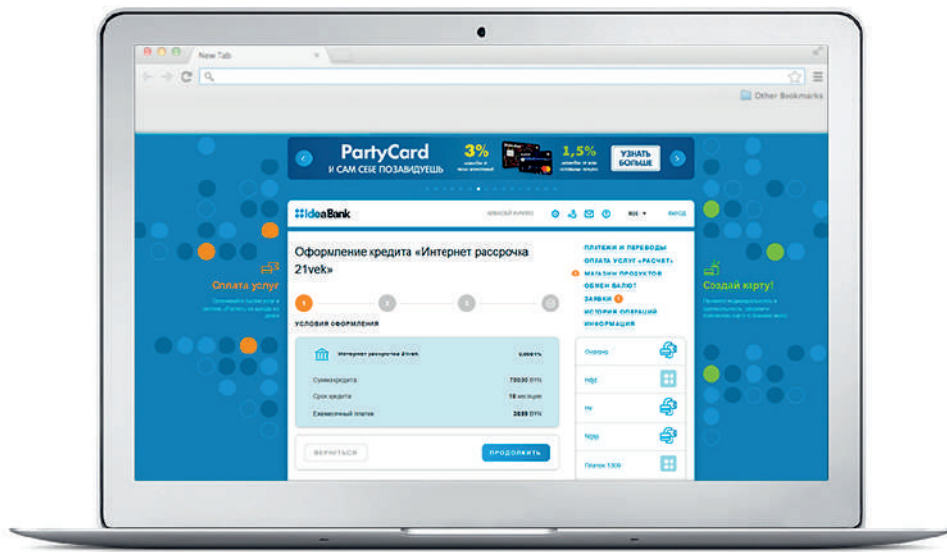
New Tab

Other Bookmarks

PartyCard
И САМ СЕБЕ ПОЗАВИДУЕШЬ

3%

1,5%

УЗНАТЬ БОЛЬШЕ

IdeaBank

ВЫХОД

Оформление кредита «Интернет рассрочка 21vek»

УСЛОВИЯ ОФОРМЛЕНИЯ

Интернет рассрочка 21vek

Сумма кредита 700,00 BYN
Срок кредита 18 месяцев
Ежемесячный платеж 38,89 BYN

ВЕРНУТЬСЯ

ПРОДОЛЖИТЬ

ПЛАТЕЖИ И ПЕРЕВОДЫ
ОПЛАТА УСЛУГ «РАСЧЕТ»
МАГАЗИН ПРОДУКТОВ
ОБМЕН ВАЛЮТ
ЗАЯВКИ
ИСТОРИЯ ОПЕРАЦИЙ
ИНФОРМАЦИЯ

Платеж 1309

Оплата услуг

Создай карту!